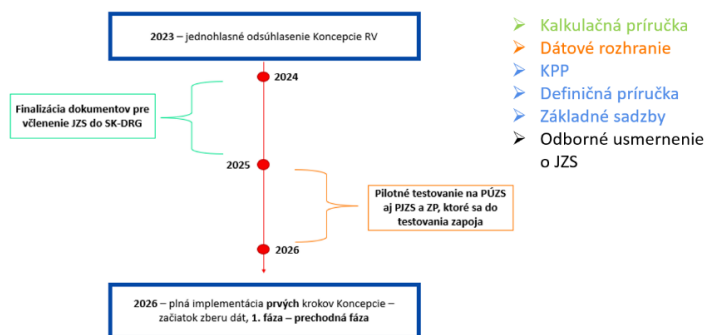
2023 – jednohlasné odsúhlasenie Koncepcie RV

2024

Finalizácia dokumentov pre včlenenie JZS do SK-DRG

2025

Pilotné testovanie na PÚZS aj PJZS a ZP, ktoré sa do testovania zapoja

2026

2026 – plná implementácia prvých krokov Koncepcie – začiatok zberu dát, 1. fáza – prechodná fáza

Kalkulačná príručka
Dátové rozhranie
KPP
Definičná príručka
Základné sadzby
Odborné usmernenie o JZS